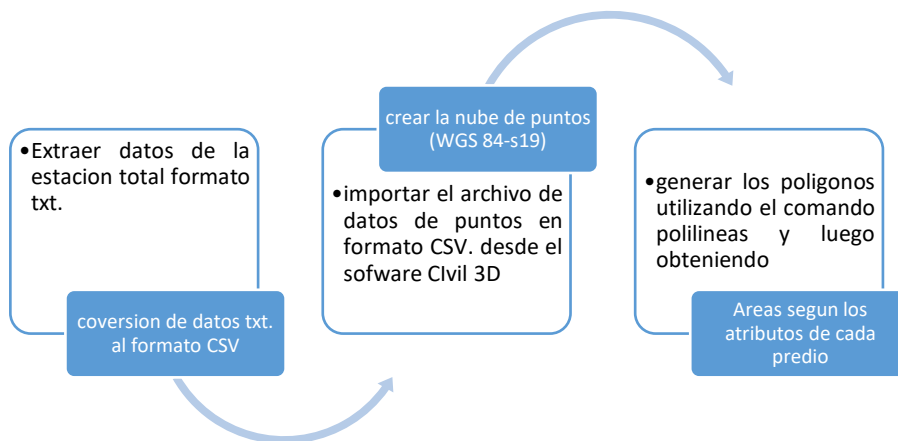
•Extraer datos de la estacion total formato txt.

coversion de datos txt. al formato CSV

crear la nube de puntos (WGS 84-s19)

•importar el archivo de datos de puntos en formato CSV. desde el sofware CIvil 3D

•generar los poligonos utilizando el comando polilineas y luego obteniendo

Areas segun los atributos de cada predio